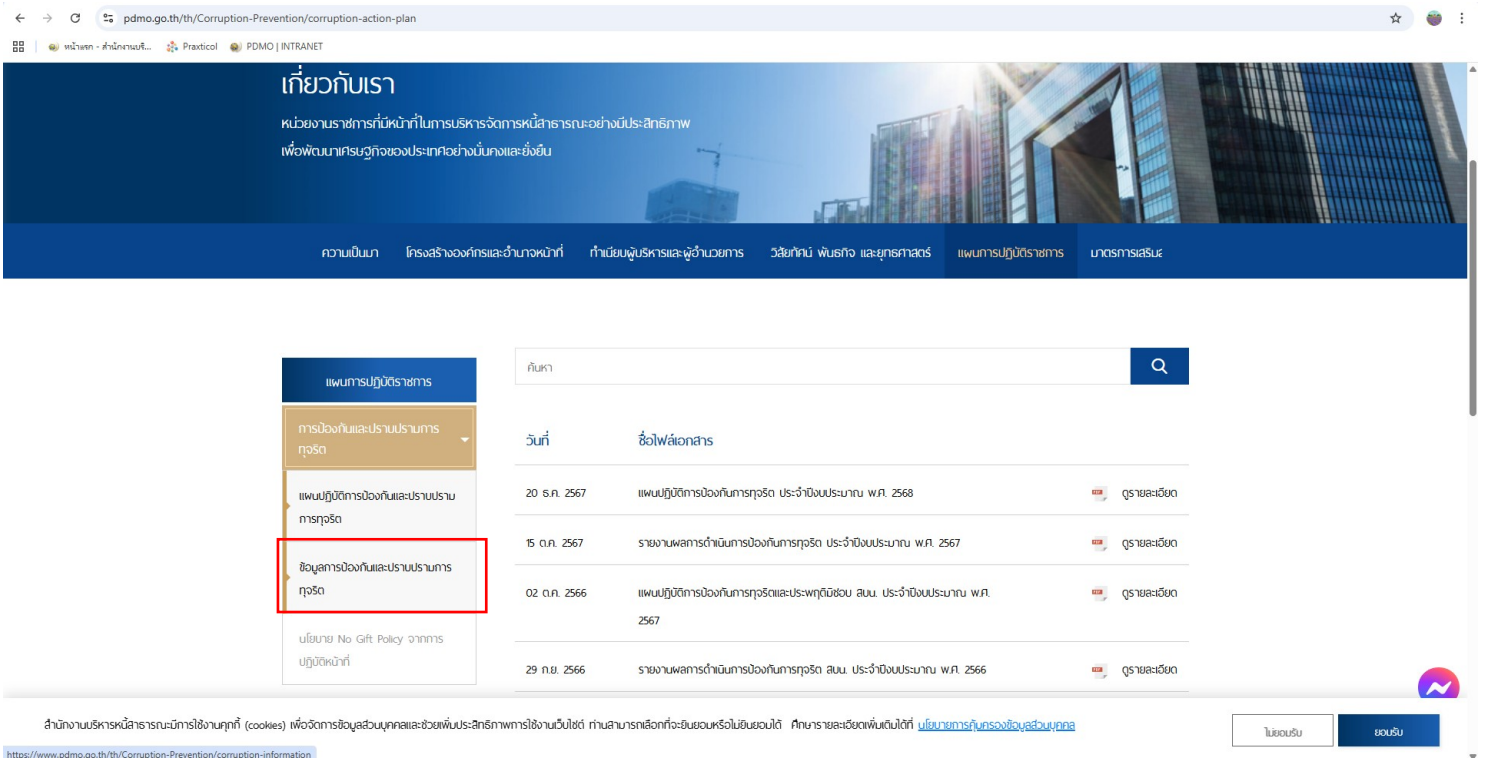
pdmo.go.th/th/Corruption-Prevention/corruption-action-plan

หน้าแรก - สำนักงานบริ... Praxticol PDMO | INTRANET

เกี่ยวกับเรา

หน่วยงานราชการที่มีหน้าที่ในการบริหารจัดการหนี้สาธารณะอย่างมีประสิทธิภาพ เพื่อพัฒนาเศรษฐกิจของประเทศอย่างมั่นคงและยั่งยืน

ความเป็นมา โครงสร้างองค์กรและอำนาจหน้าที่ ทำเนียบผู้บริหารและผู้อำนวยการ วิสัยทัศน์ พันธกิจ และยุทธศาสตร์ แผนการปฏิบัติราชการ มาตรการเสริมฯ

แผนการปฏิบัติราชการ

การป้องกันและปราบปรามการทุจริต

แผนปฏิบัติการป้องกันและปราบปรามการทุจริต

ข้อมูลการป้องกันและปราบปรามการทุจริต

นโยบาย No Gift Policy จากการปฏิบัติหน้าที่

ค้นหา

| วันที่ | ชื่อไฟล์เอกสาร | |
|---|---|---|
| 20 ธ.ค. 2567 | แผนปฏิบัติการป้องกันการทุจริต ประจำปีงบประมาณ พ.ศ. 2568 | ดูรายละเอียด |
| 15 ต.ค. 2567 | รายงานผลการดำเนินการป้องกันการทุจริต ประจำปีงบประมาณ พ.ศ. 2567 | ดูรายละเอียด |
| 02 ต.ค. 2566 | แผนปฏิบัติการป้องกันการทุจริตและประพฤติมิชอบ สบน. ประจำปีงบประมาณ พ.ศ. 2567 | ดูรายละเอียด |
| 29 ก.ย. 2566 | รายงานผลการดำเนินการป้องกันการทุจริต สบน. ประจำปีงบประมาณ พ.ศ. 2566 | ดูรายละเอียด |

สำนักงานบริหารหนี้สาธารณะมีการใช้งานคุกกี้ (cookies) เพื่อจัดการข้อมูลส่วนบุคคลและช่วยเพิ่มประสิทธิภาพการใช้งานเว็บไซต์ ท่านสามารถเลือกที่จะยินยอมหรือไม่ยินยอมได้ ศึกษารายละเอียดเพิ่มเติมได้ที่ นโยบายการคุ้มครองข้อมูลส่วนบุคคล

ไม่ยอมรับ ยอมรับ

https://www.pdmo.go.th/th/Corruption-Prevention/corruption-information